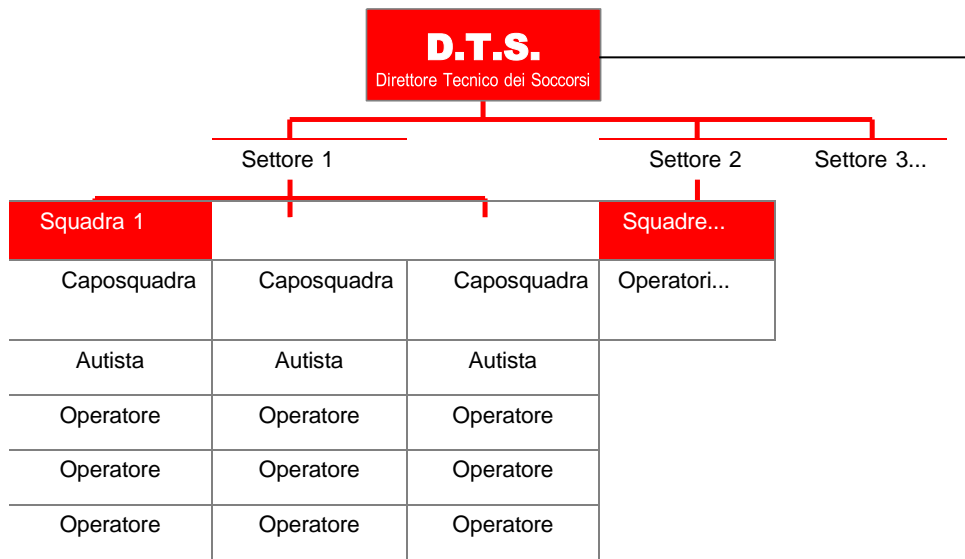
D.T.S.
Direttore Tecnico dei Soccorsi

Settore 1

Settore 2

Settore 3...

Squadra 1

Squadre...

| Caposquadra | Caposquadra | Caposquadra | Operatori... |
|---|---|---|---|
| Autista | Autista | Autista | |
| Operatore | Operatore | Operatore | |
| Operatore | Operatore | Operatore | |
| Operatore | Operatore | Operatore | |